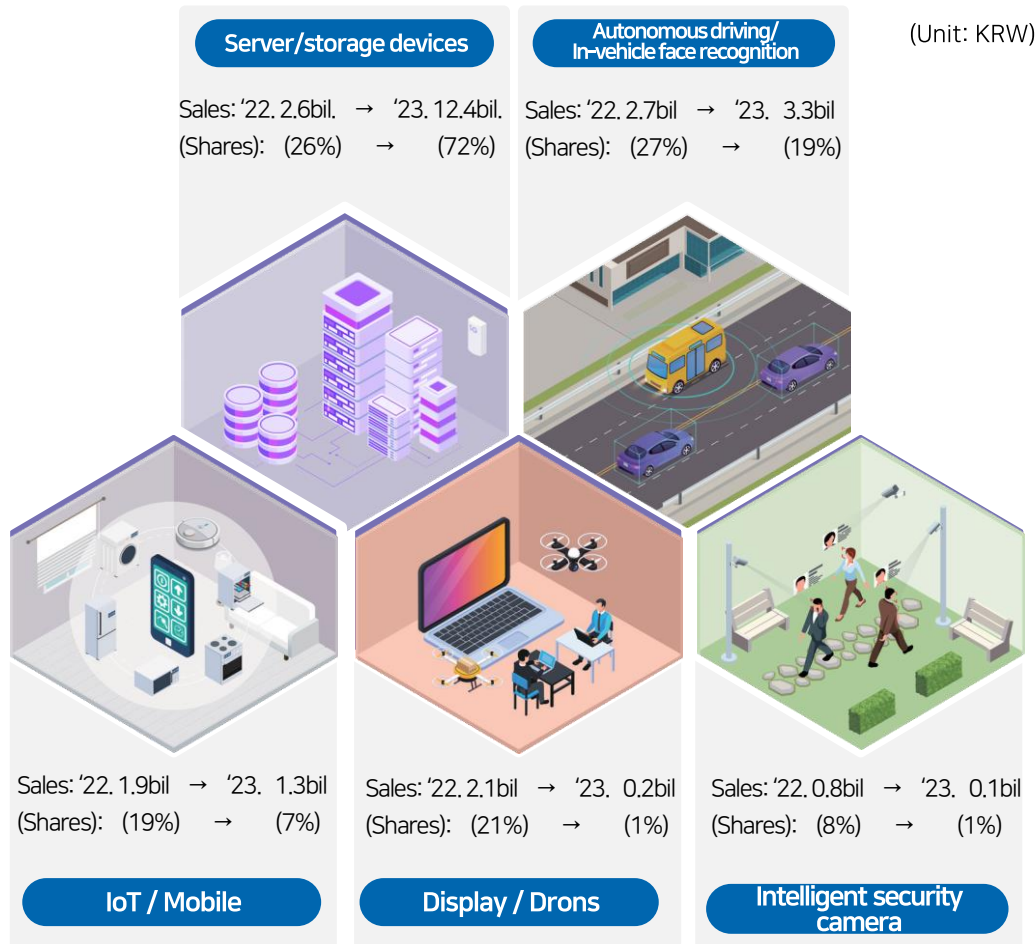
Server/storage devices

Sales: '22. 2.6bil. → '23. 12.4bil.
(Shares): (26%) → (72%)

Autonomous driving/
In-vehicle face recognition

Sales: '22. 2.7bil → '23. 3.3bil
(Shares): (27%) → (19%)

(Unit: KRW)

Sales: '22. 1.9bil → '23. 1.3bil
(Shares): (19%) → (7%)

IoT / Mobile

Sales: '22. 2.1bil → '23. 0.2bil
(Shares): (21%) → (1%)

Display / Drons

Sales: '22. 0.8bil → '23. 0.1bil
(Shares): (8%) → (1%)

Intelligent security camera